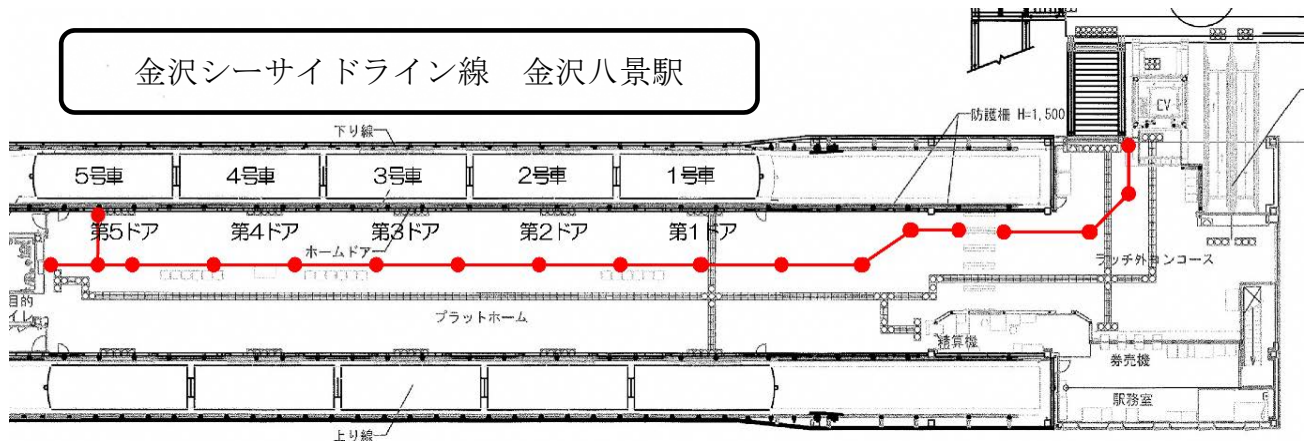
金沢シーサイドライン線　金沢八景駅

下り線

防護柵 H=1,500

CV

5号車

4号車

3号車

2号車

1号車

第5ドア

第4ドア

第3ドア

第2ドア

第1ドア

ホームドア

ラッチ外コンコース

目的

イレ

プラットホーム

精算機

券売機

駅務室

上り線